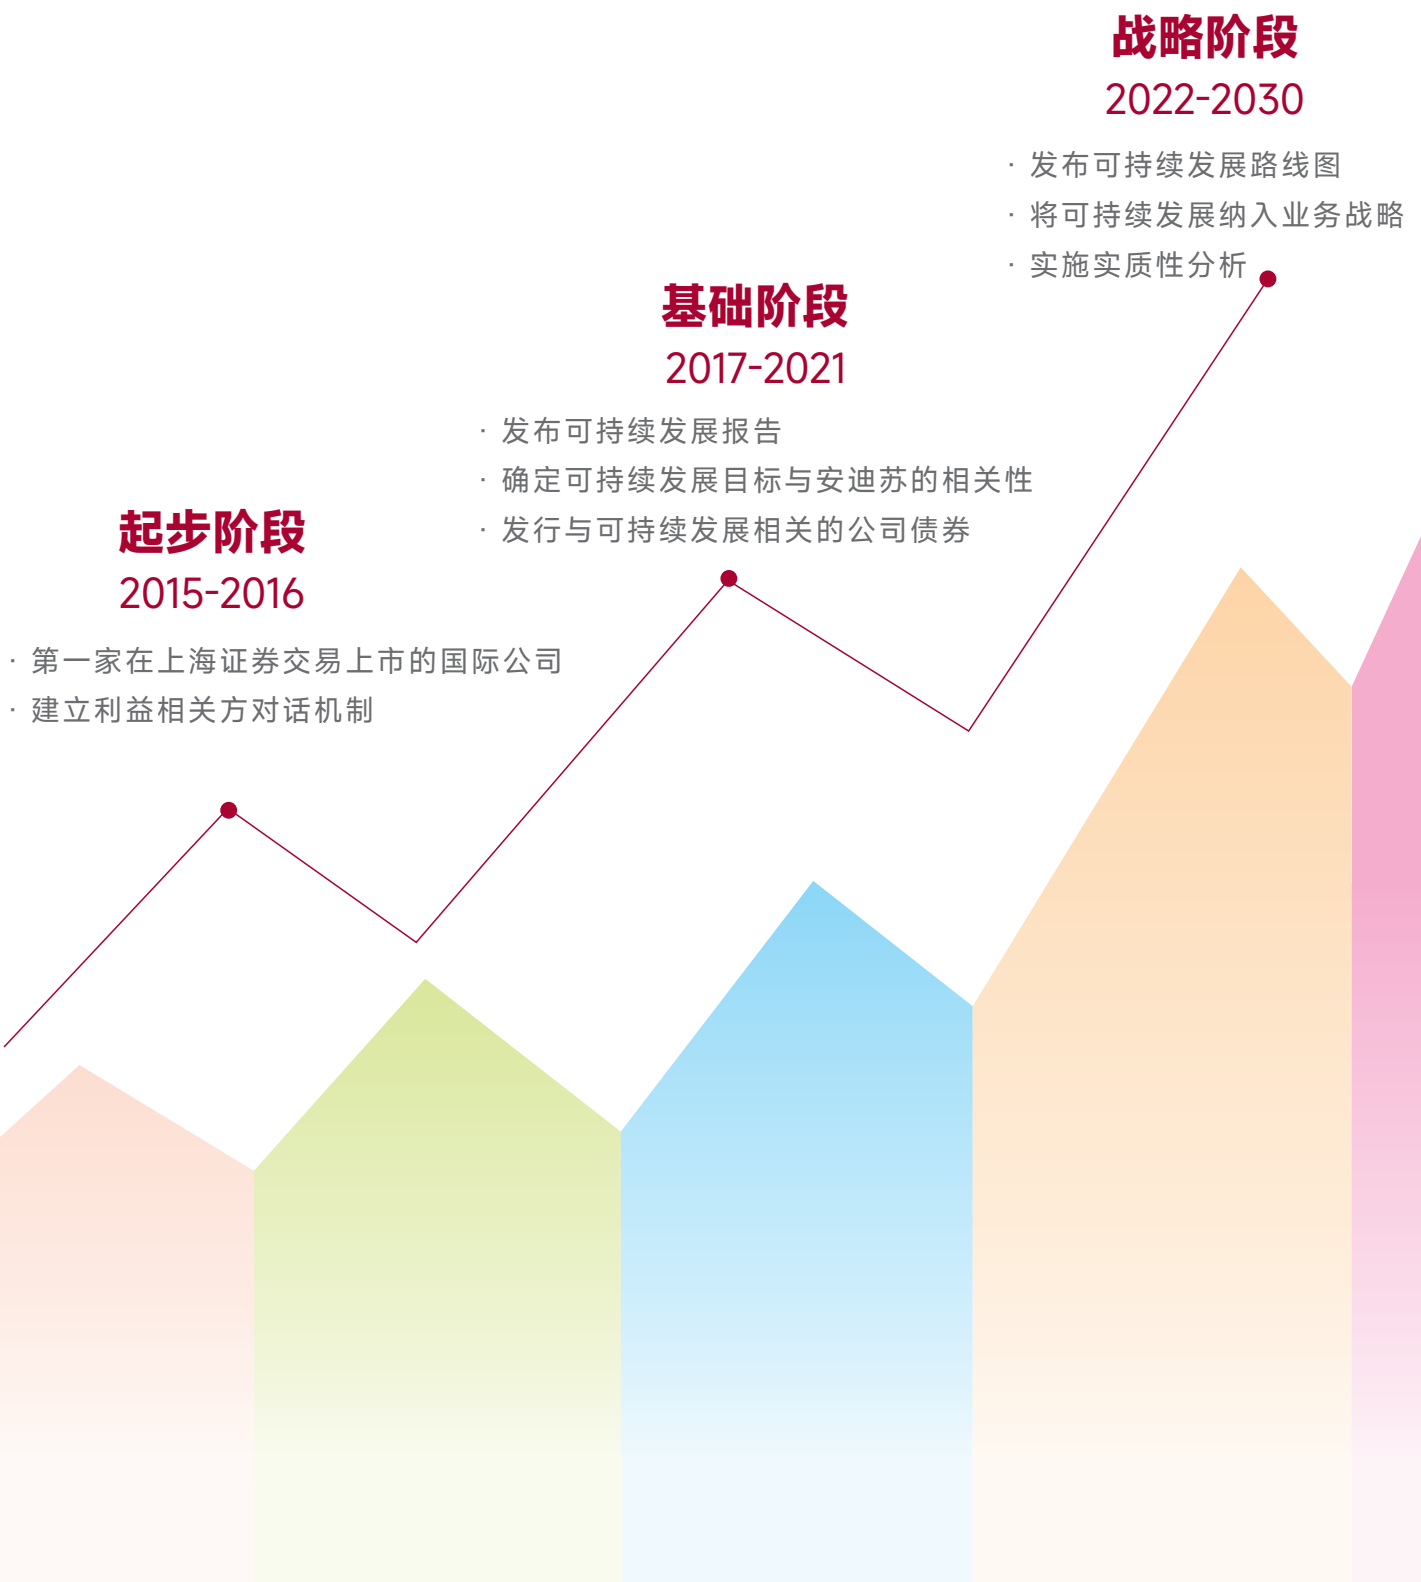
战略阶段
2022-2030

· 发布可持续发展路线图
· 将可持续发展纳入业务战略
· 实施实质性分析

基础阶段
2017-2021

· 发布可持续发展报告
· 确定可持续发展目标与安迪苏的相关性
· 发行与可持续发展相关的公司债券

起步阶段
2015-2016

· 第一家在上海证券交易上市的国际公司
· 建立利益相关方对话机制